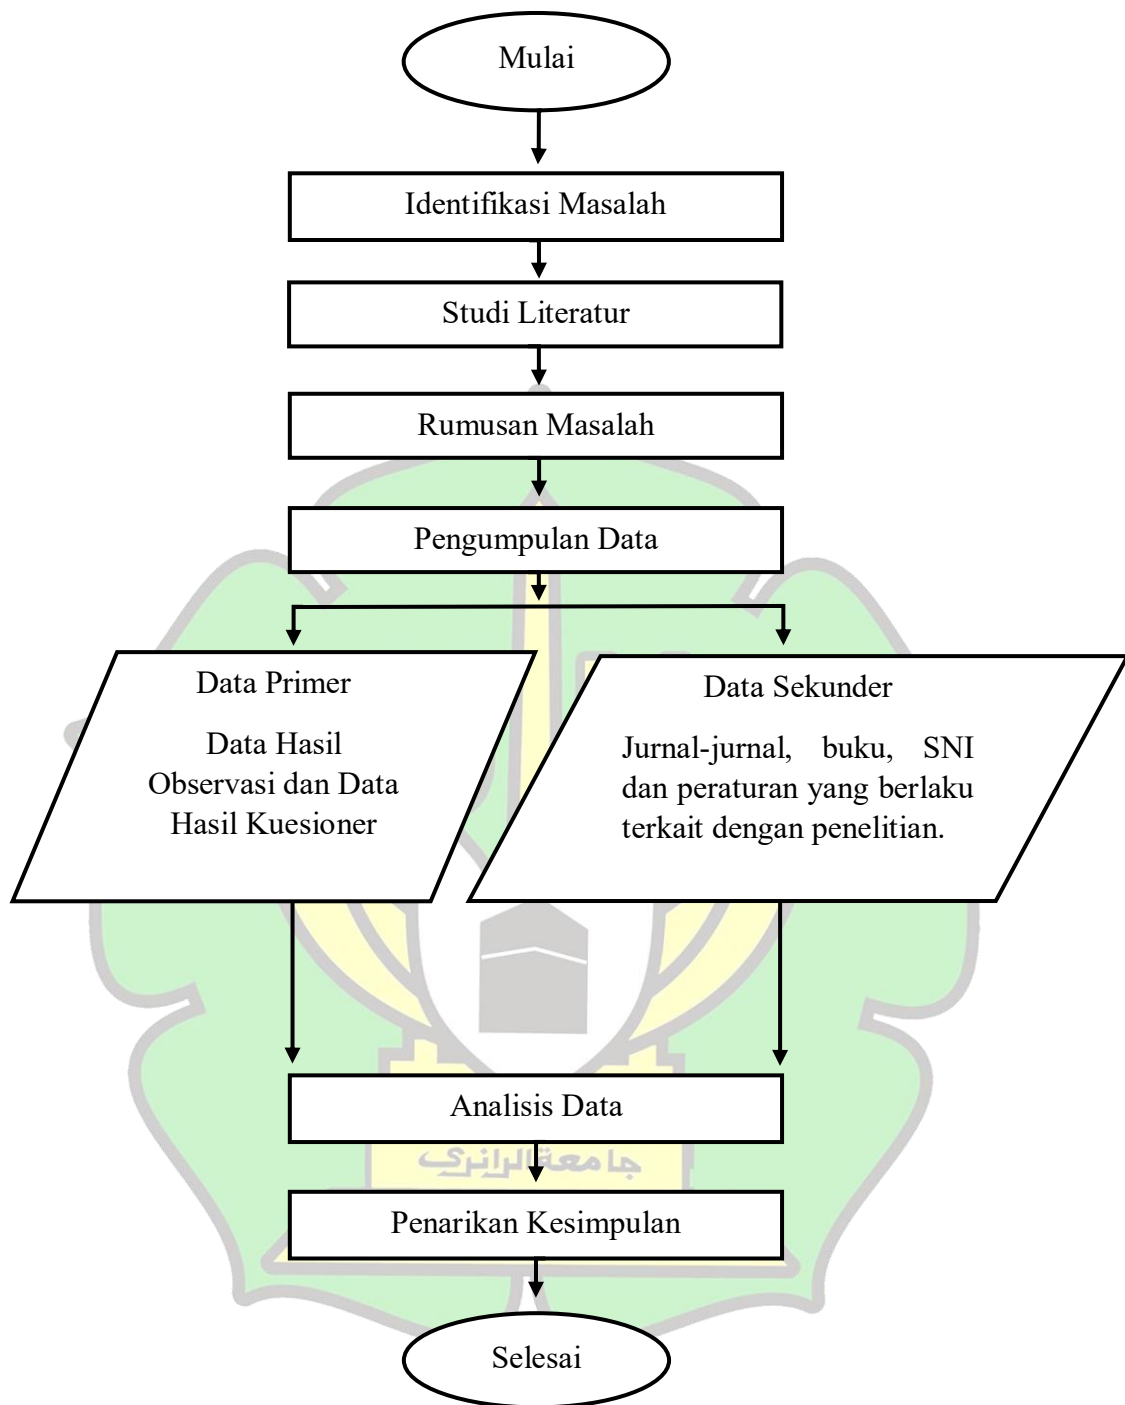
Mulai

Identifikasi Masalah

Studi Literatur

Rumusan Masalah

Pengumpulan Data

Data Primer

Data Hasil Observasi dan Data Hasil Kuesioner

Data Sekunder

Jurnal-jurnal, buku, SNI dan peraturan yang berlaku terkait dengan penelitian.

Analisis Data

جامعة الرانري

Penarikan Kesimpulan

Selesai